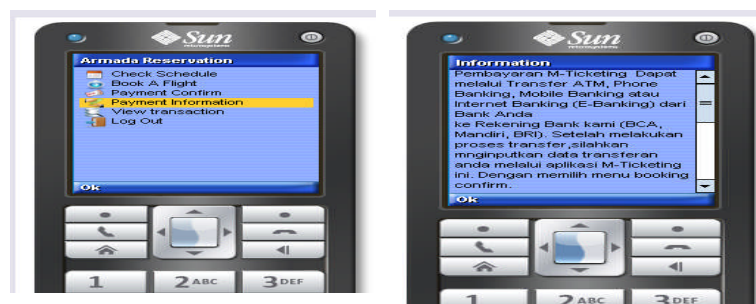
Sun microsystems

Armada Reservation
Check Schedule
Book A Flight
Payment Confirm
Payment Information
View transaction
Log Out

Ok

1
2ABC
3DEF

Sun microsystems

Information
Pembayaran M-Ticketing Dapat melalui Transfer ATM, Phone Banking, Mobile Banking atau Internet Banking (E-Banking) dari Bank Anda
ke Rekening Bank kami (BCA, Mandiri, BRI). Setelah melakukan proses transfer,silahkan mnginputkan data transferan anda melalui aplikasi M-Ticketing ini. Dengan memilih menu booking confirm.

Ok

1
2ABC
3DEF